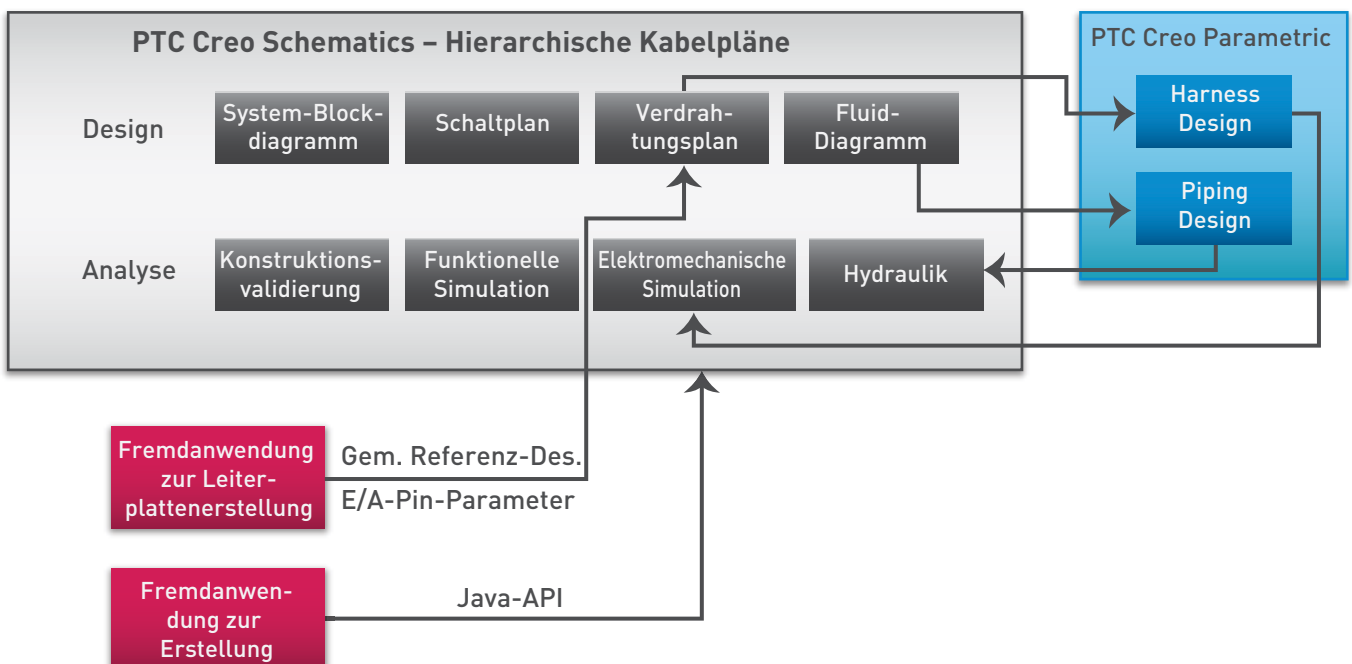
PTC Creo Schematics – Hierarchische Kabelpläne

Design

System-Blockdiagramm

Schaltplan

Verdrahtungsplan

Fluid-Diagramm

Analyse

Konstruktionsvalidierung

Funktionelle Simulation

Elektromechanische Simulation

Hydraulik

PTC Creo Parametric

Harness Design

Piping Design

Fremdanwendung zur Leiterplattenerstellung

Gem. Referenz-Des.

E/A-Pin-Parameter

Fremdanwendung zur Erstellung

Java-API